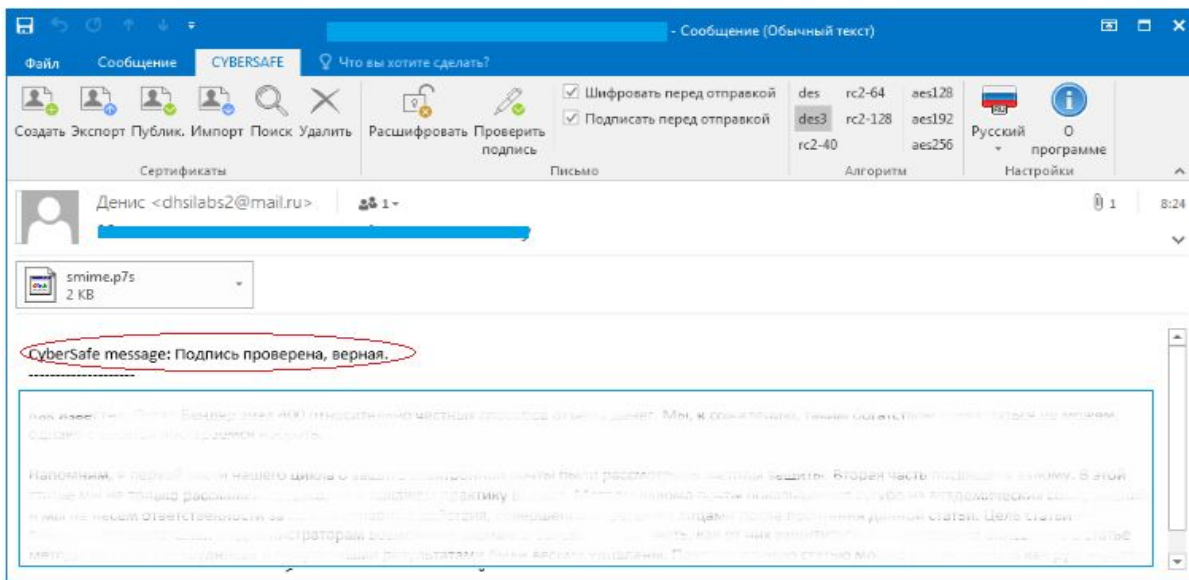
- Сообщение (Обычный текст)

Файл Сообщение CYBERSAFE Что вы хотите сделать?

Создать Экспорт Публик. Импорт Поиск Удалить
Сертификаты

Расшифровать Проверить подпись

Шифровать перед отправкой
Подписать перед отправкой
Письмо

des rc2-64 aes128
des3 rc2-128 aes192
rc2-40 aes256
Алгоритм

Русский О программе
Настройки

Денис <dhsilabs2@mail.ru> 1

1 8:24

smime.p7s
2 KB

CyberSafe message: Подпись проверена, верная.
--------------------

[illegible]

Напомним, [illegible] нашего цикла о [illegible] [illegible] Вторая часть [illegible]

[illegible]